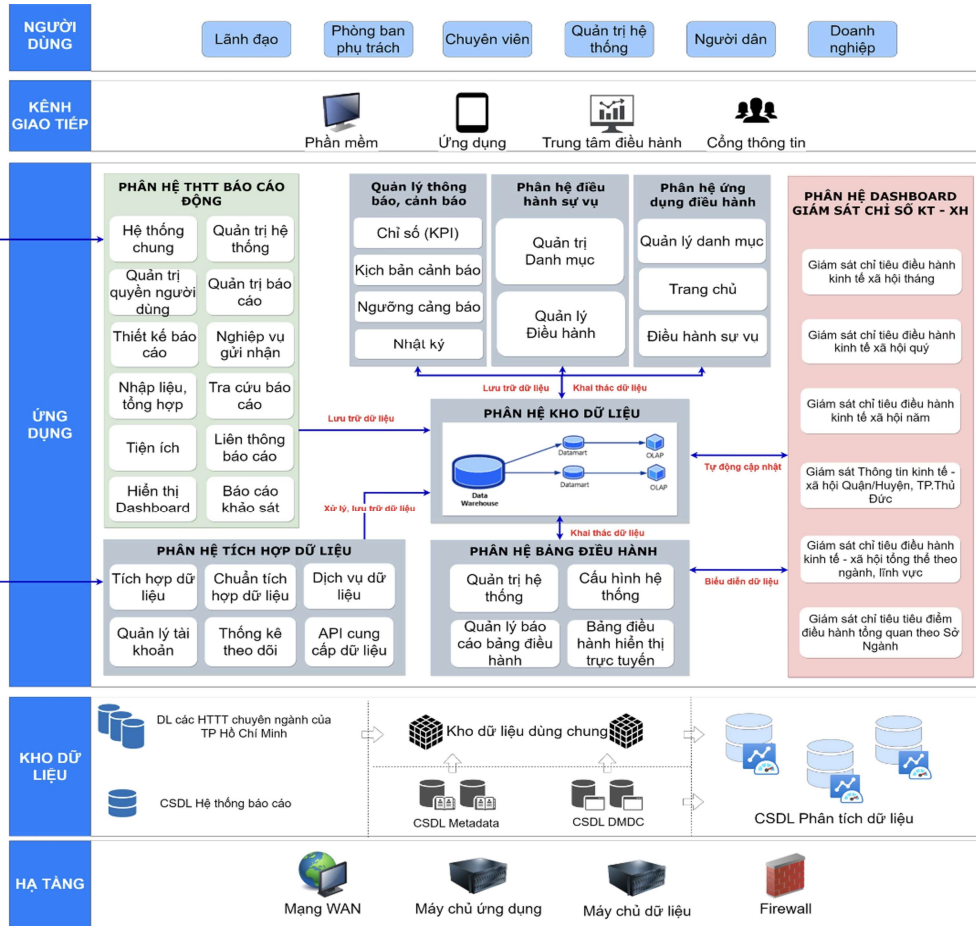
NGƯỜI DÙNG

Lãnh đạo
Phòng ban phụ trách
Chuyên viên
Quản trị hệ thống
Người dân
Doanh nghiệp

KÊNH GIAO TIẾP

Phần mềm
Ứng dụng
Trung tâm điều hành
Cổng thông tin

ỨNG DỤNG

PHÂN HỆ THTT BÁO CÁO ĐỘNG

Hệ thống chung
Quản trị hệ thống
Quản trị quyền người dùng
Quản trị báo cáo
Thiết kế báo cáo
Nghiệp vụ gửi nhận
Nhập liệu, tổng hợp
Tra cứu báo cáo
Tiện ích
Liên thông báo cáo
Hiển thị Dashboard
Báo cáo khảo sát

Quản lý thông báo, cảnh báo

Chỉ số (KPI)
Kịch bản cảnh báo
Ngưỡng cảng báo
Nhật ký

Phân hệ điều hành sự vụ

Quản trị Danh mục
Quản lý Điều hành

Phân hệ ứng dụng điều hành

Quản lý danh mục
Trang chủ
Điều hành sự vụ

PHÂN HỆ DASHBOARD GIÁM SÁT CHỈ SỐ KT - XH

Giám sát chỉ tiêu điều hành kinh tế xã hội tháng
Giám sát chỉ tiêu điều hành kinh tế xã hội quý
Giám sát chỉ tiêu điều hành kinh tế xã hội năm
Giám sát Thông tin kinh tế - xã hội Quận/Huyện, TP.Thủ Đức
Giám sát chỉ tiêu điều hành kinh tế - xã hội tổng thể theo ngành, lĩnh vực
Giám sát chỉ tiêu tiêu điểm điều hành tổng quan theo Sở Ngành

Lưu trữ dữ liệu
Khai thác dữ liệu
Lưu trữ dữ liệu

PHÂN HỆ KHO DỮ LIỆU

Datamart
OLAP
Datamart
OLAP
Data Warehouse

Tự động cập nhật
Xử lý, lưu trữ dữ liệu
Khai thác dữ liệu
Biểu diễn dữ liệu

PHÂN HỆ TÍCH HỢP DỮ LIỆU

Tích hợp dữ liệu
Chuẩn tích hợp dữ liệu
Dịch vụ dữ liệu
Quản lý tài khoản
Thống kê theo dõi
API cung cấp dữ liệu

PHÂN HỆ BẢNG ĐIỀU HÀNH

Quản trị hệ thống
Cấu hình hệ thống
Quản lý báo cáo bảng điều hành
Bảng điều hành hiển thị trực tuyến

KHO DỮ LIỆU

DL các HTTT chuyên ngành của TP Hồ Chí Minh
CSDL Hệ thống báo cáo
Kho dữ liệu dùng chung
CSDL Metadata
CSDL DMDC
CSDL Phân tích dữ liệu

HẠ TẦNG

Mạng WAN
Máy chủ ứng dụng
Máy chủ dữ liệu
Firewall